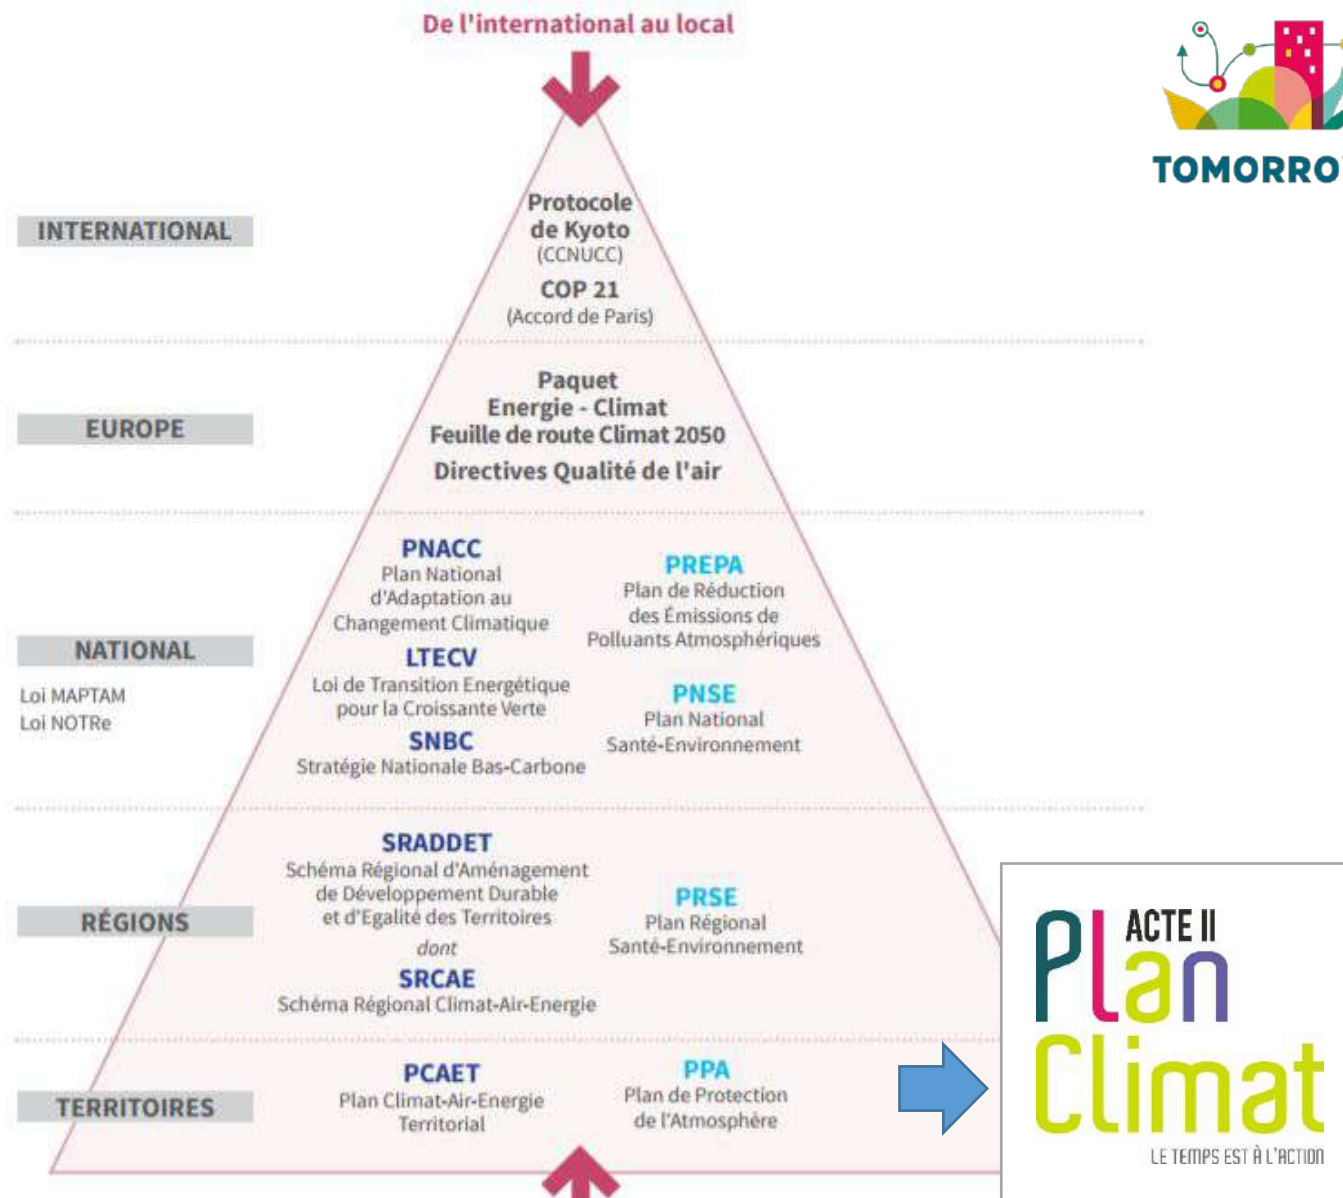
De l'international au local

TOMORRO

INTERNATIONAL

Protocole de Kyoto (CCNUCC)

COP 21 (Accord de Paris)

EUROPE

Paquet Energie - Climat
Feuille de route Climat 2050
Directives Qualité de l'air

NATIONAL

Loi MAPTAM
Loi NOTRe

PNACC
Plan National d'Adaptation au Changement Climatique

LTECV
Loi de Transition Energétique pour la Croissance Verte

SNBC
Stratégie Nationale Bas-Carbone

PREPA
Plan de Réduction des Émissions de Polluants Atmosphériques

PNSE
Plan National Santé-Environnement

RÉGIONS

SRADDET
Schéma Régional d'Aménagement de Développement Durable et d'Egalité des Territoires
dont
SRCAE
Schéma Régional Climat-Air-Energie

PRSE
Plan Régional Santé-Environnement

TERRITOIRES

PCAET
Plan Climat-Air-Energie Territorial

PPA
Plan de Protection de l'Atmosphère

ACTE II
Plan Climat
LE TEMPS EST À L'ACTION